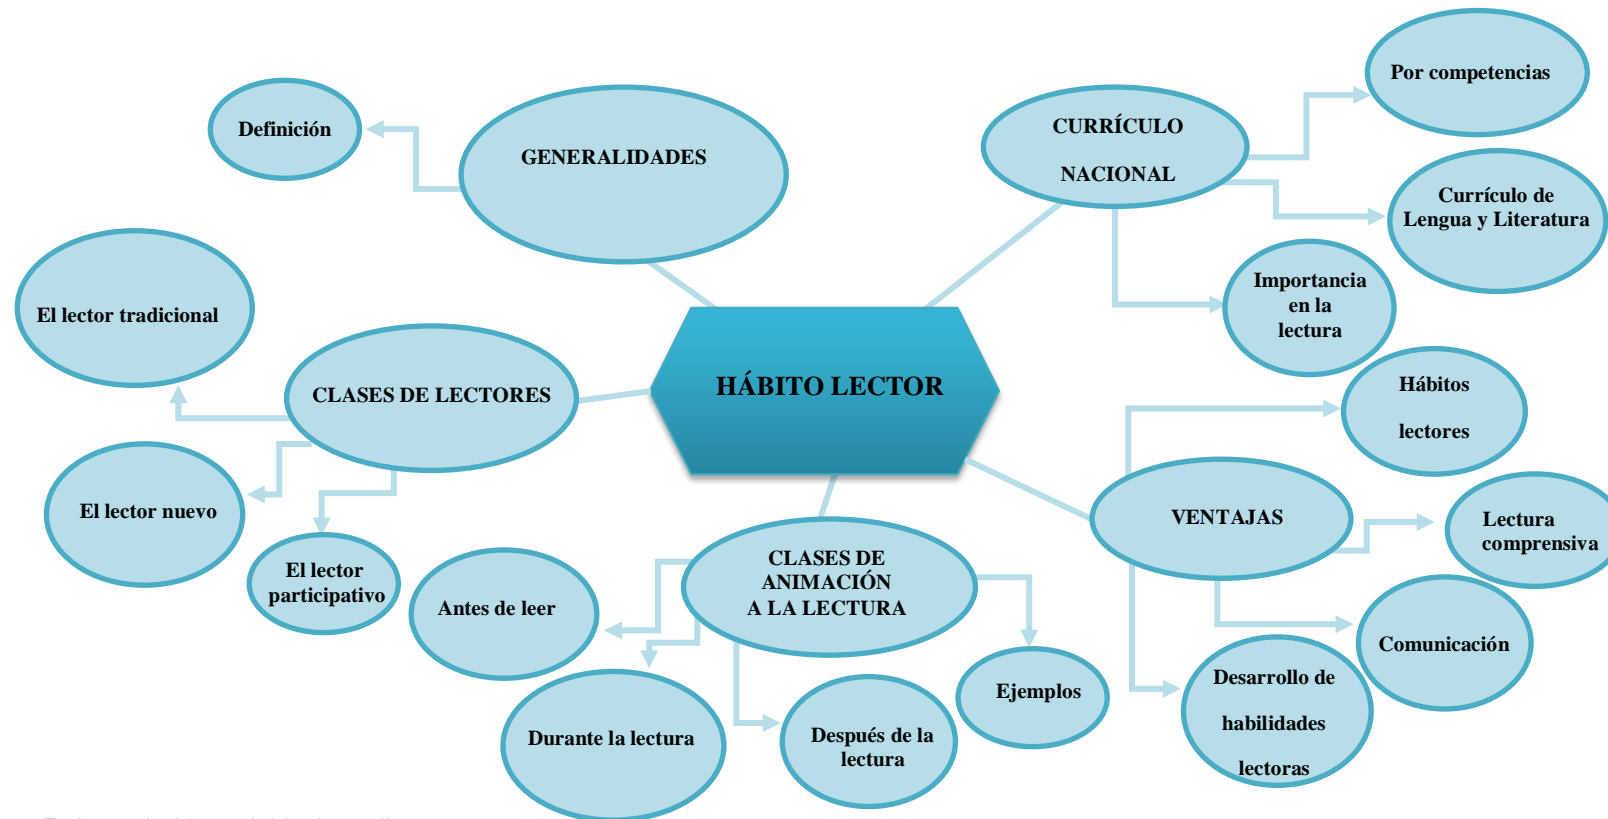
HÁBITO LECTOR

GENERALIDADES

Definición

CURRÍCULO NACIONAL

Por competencias

Currículo de Lengua y Literatura

Importancia en la lectura

CLASES DE LECTORES

El lector tradicional

El lector nuevo

El lector participativo

VENTAJAS

Hábitos lectores

Lectura comprensiva

Comunicación

Desarrollo de habilidades lectoras

CLASES DE ANIMACIÓN A LA LECTURA

Antes de leer

Durante la lectura

Después de la lectura

Ejemplos

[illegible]